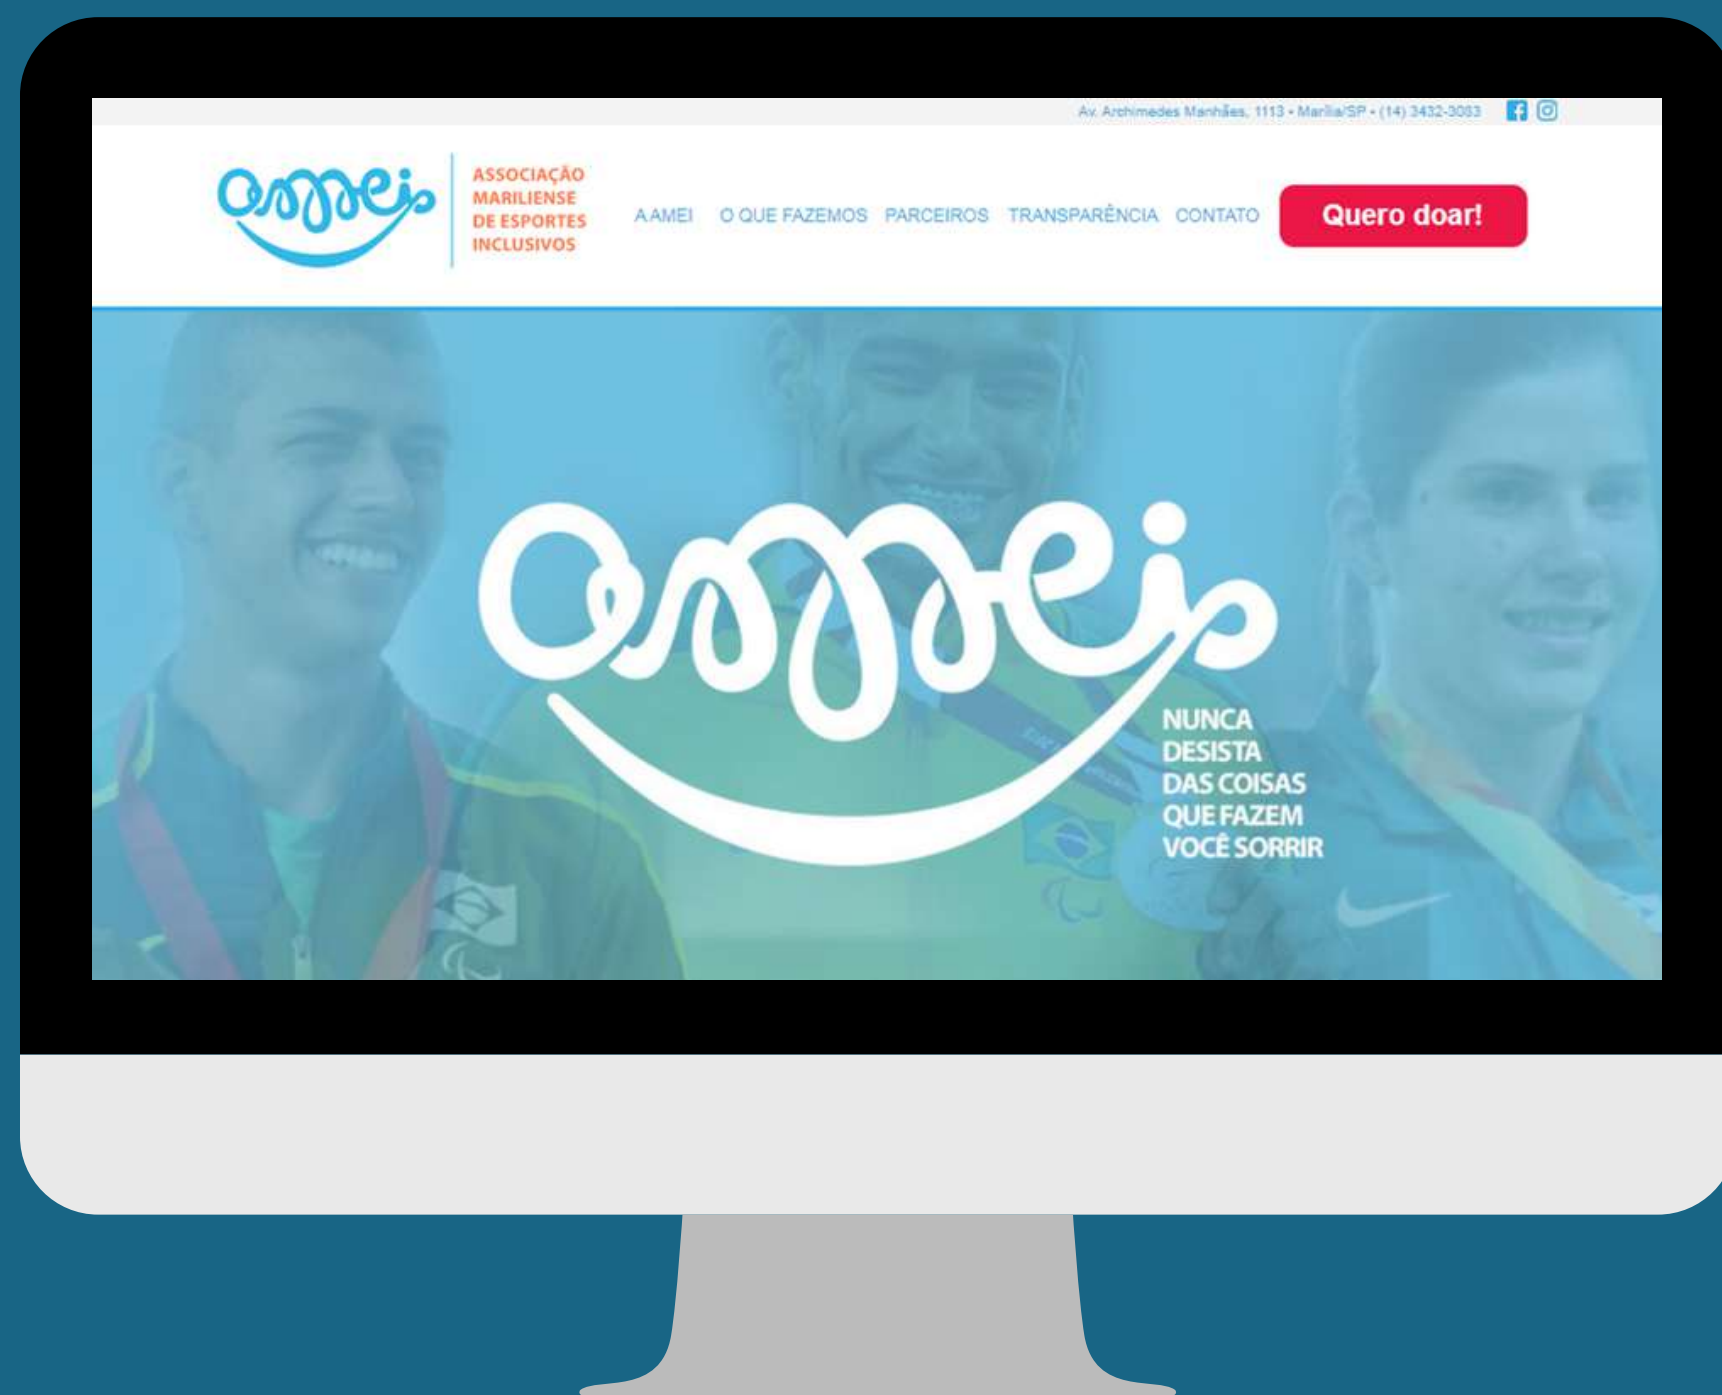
Av. Archimedes Manhães, 1113 • Marília/SP • (14) 3432-3083

amei

ASSOCIAÇÃO MARILIENSE DE ESPORTES INCLUSIVOS

A AMEI O QUE FAZEMOS PARCEIROS TRANSPARÊNCIA CONTATO

Quero doar!

amei

NUNCA DESISTA DAS COISAS QUE FAZEM VOCÊ SORRIR